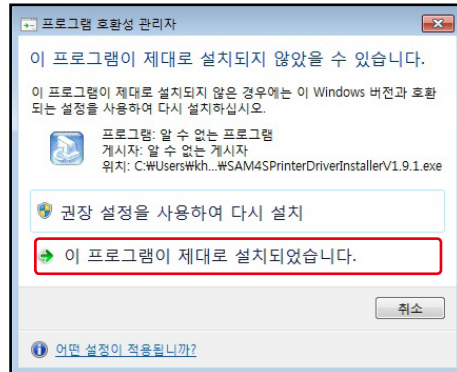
프로그램 호환성 관리자

이 프로그램이 제대로 설치되지 않았을 수 있습니다.

이 프로그램이 제대로 설치되지 않은 경우에는 이 Windows 버전과 호환되는 설정을 사용하여 다시 설치하십시오.

프로그램: 알 수 없는 프로그램
게시자: 알 수 없는 게시자
위치: C:₩Users₩kh...₩SAM4SPrinterDriverInstallerV1.9.1.exe

권장 설정을 사용하여 다시 설치

이 프로그램이 제대로 설치되었습니다.

취소

어떤 설정이 적용됩니까?